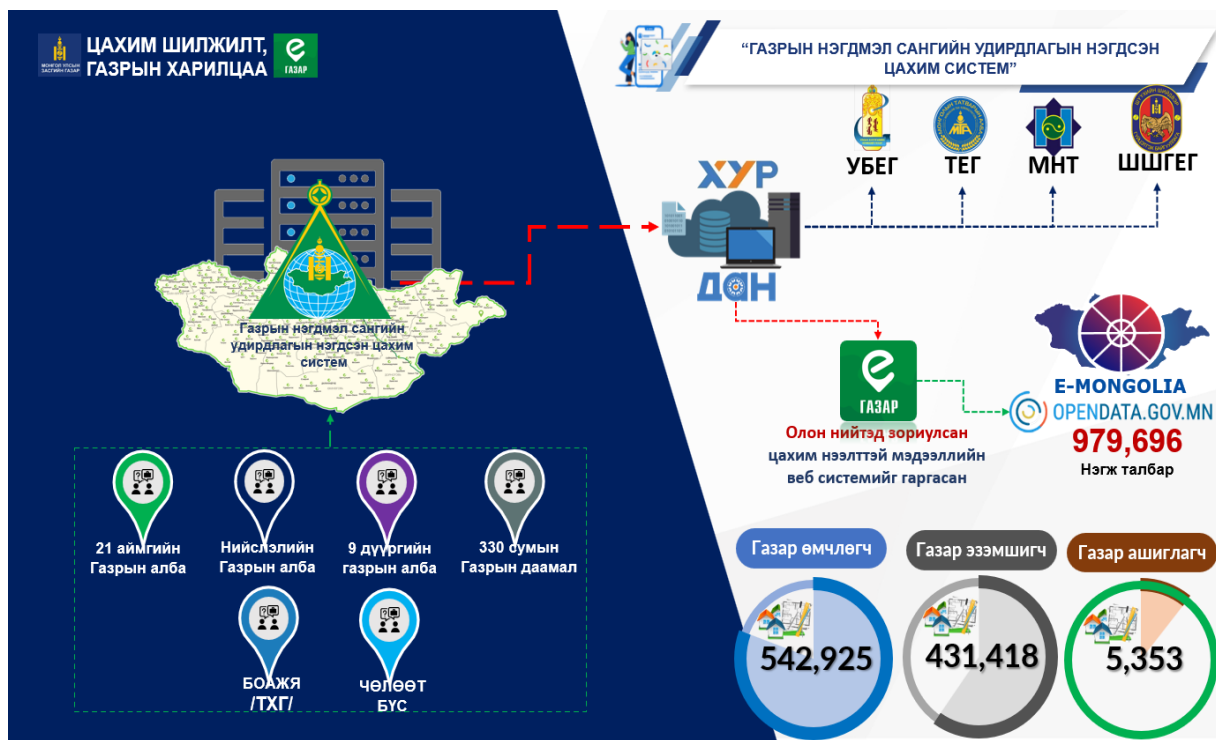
МОНГОЛ УЛСЫН ЗАСГИЙН ГАЗАР

ЦАХИМ ШИЛЖИЛТ, ГАЗРЫН ХАРИЛЦАА

ГАЗАР

“ГАЗРЫН НЭГДМЭЛ САНГИЙН УДИРДЛАГЫН НЭГДСЭН ЦАХИМ СИСТЕМ”

Газрын нэгдмэл сангийн удирдлагын нэгдсэн цахим систем

ХУР

ДАН

УБЕГ

ТЕГ

МНТ

ШШГЕГ

ГАЗАР

Олон нийтэд зориулсан цахим нээлттэй мэдээллийн веб системийг гаргасан

E-MONGOLIA

OPENDATA.GOV.MN

979,696

Нэгж талбар

21 аймгийн Газрын алба

Нийслэлийн Газрын алба

9 дүүргийн газрын алба

330 сумын Газрын даамал

БОАЖЯ /ТХГ/

Чөлөөт БҮС

Газар өмчлөгч

542,925

Газар эзэмшигч

431,418

Газар ашиглагч

5,353